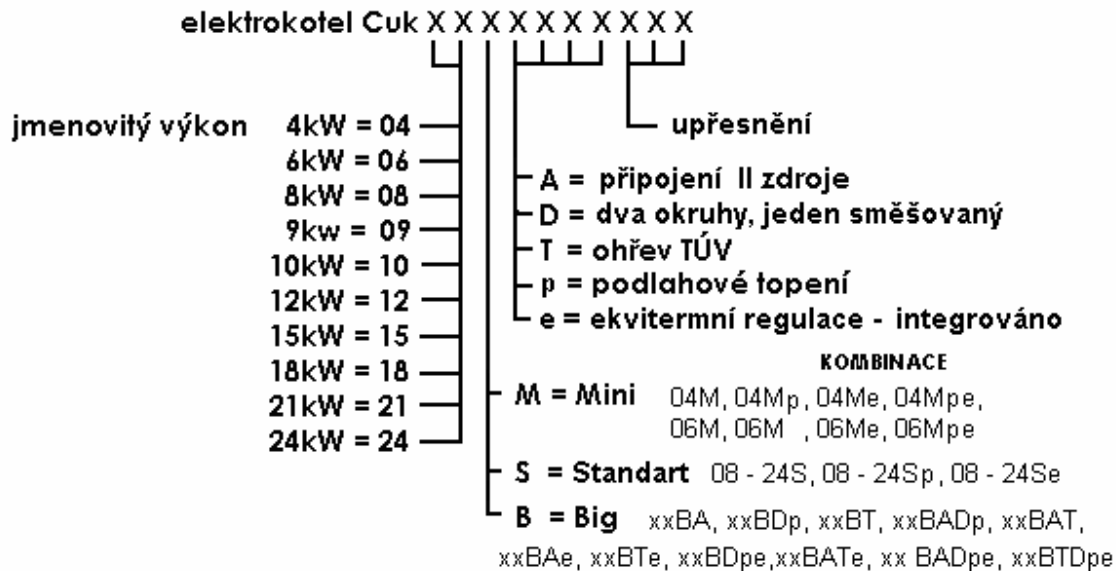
elektrokotel Cuk X X X X X X X X X X

jmenovitý výkon 4kW = 04
6kW = 06
8kW = 08
9kw = 09
10kW = 10
12kW = 12
15kW = 15
18kW = 18
21kW = 21
24kW = 24

upřesnění

A = připojení II zdroje
D = dva okruhy, jeden směšovaný
T = ohřev TÚV
p = podlahové topení
e = ekvitermní regulace - integrováno

KOMBINACE

M = Mini 04M, 04Mp, 04Me, 04Mpe, 06M, 06M , 06Me, 06Mpe

S = Standart 08 - 24S, 08 - 24Sp, 08 - 24Se

B = Big xxBA, xxBDp, xxBT, xxBADp, xxBAT, xxBAe, xxBTe, xxBDpe,xxBATe, xx BADpe, xxBTDpe